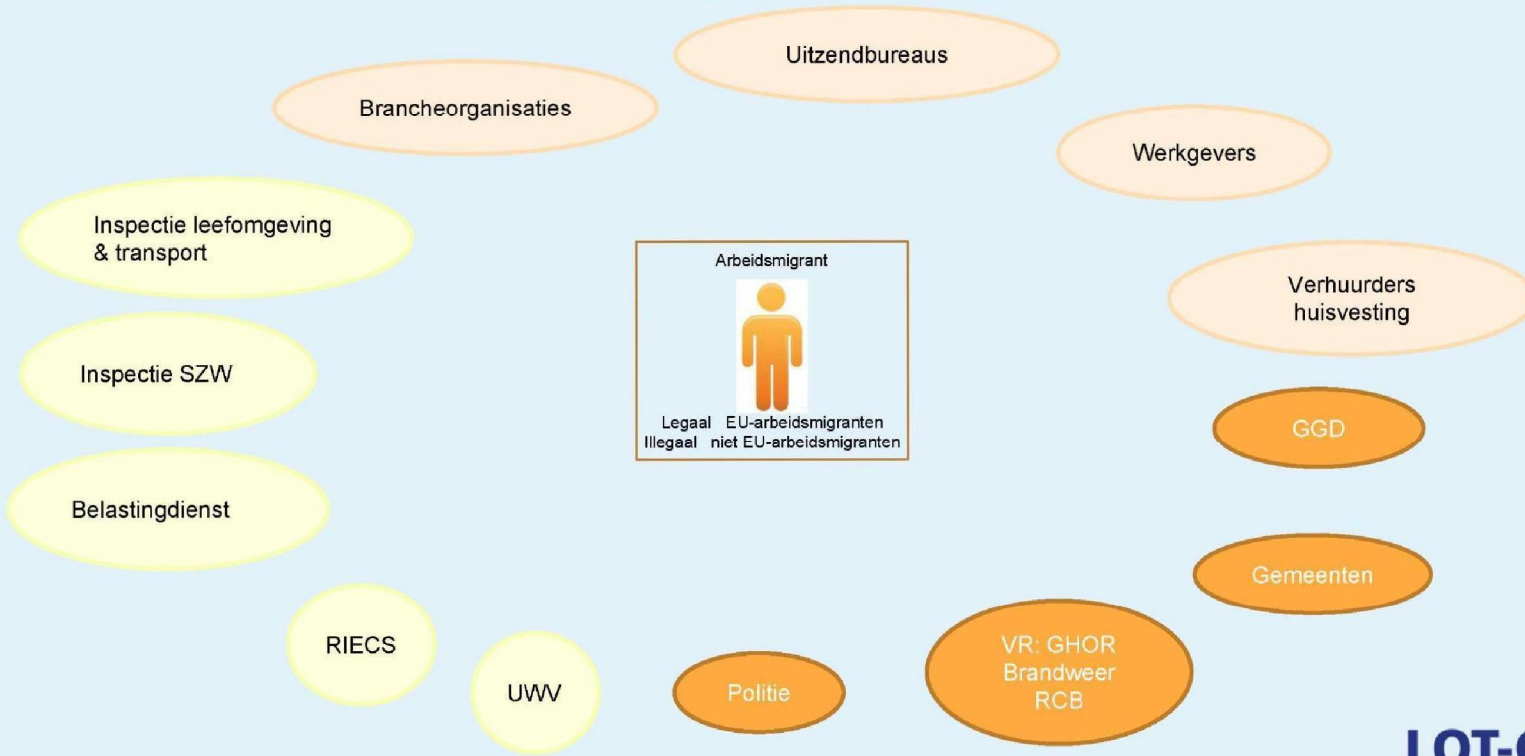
Uitzendbureaus

Brancheorganisaties

Werkgevers

Inspectie leefomgeving & transport

Arbeidsmigrant

Legaal EU-arbeidsmigranten
Illegaal niet EU-arbeidsmigranten

Verhuurders huisvesting

Inspectie SZW

GGD

Belastingdienst

Gemeenten

RIECS

UWV

Politie

VR: GHOR
Brandweer
RCB

LOT-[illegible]